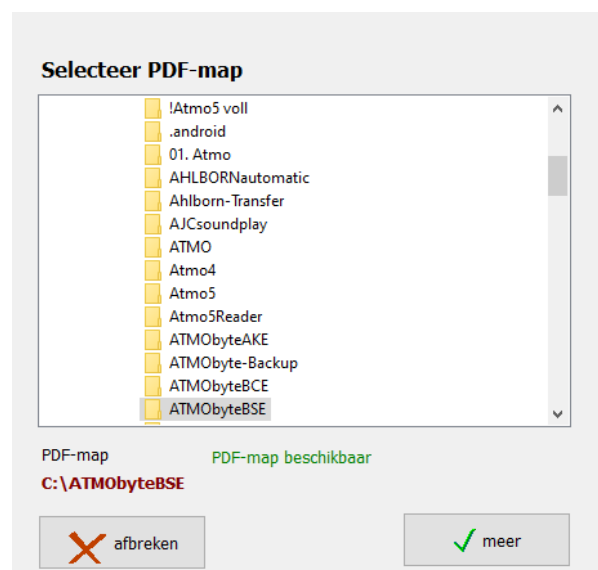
Selecteer PDF-map

!Atmo5 voll
.android
01. Atmo
AHLBORNautomatic
Ahlborn-Transfer
AJCsoundplay
ATMO
Atmo4
Atmo5
Atmo5Reader
ATMObyteAKE
ATMObyte-Backup
ATMObyteBCE
ATMObyteBSE

PDF-map
C:\ATMObyteBSE
PDF-map beschikbaar

afbreken
meer